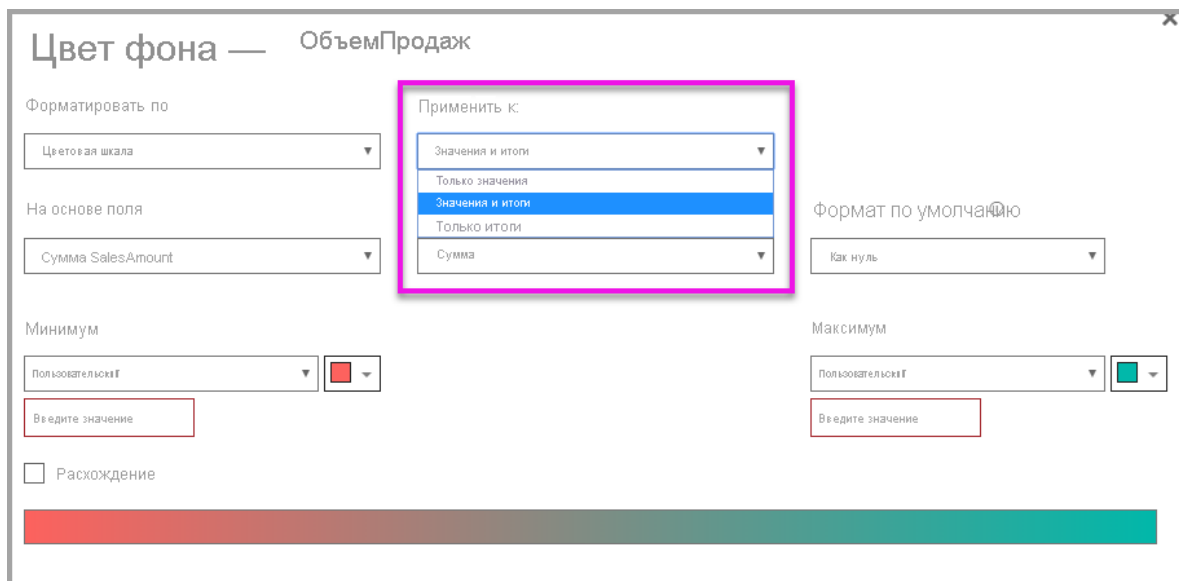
Цвет фона — ОбъемПродаж

Форматировать по

Цветовая шкала

Применить к:

Значения и итоги

Только значения

Значения и итоги

Только итоги

На основе поля

Сумма SalesAmount

Сумма

Формат по умолчанию

Как нуль

Минимум

Пользовательский

Введите значение

Максимум

Пользовательский

Введите значение

Расхождение